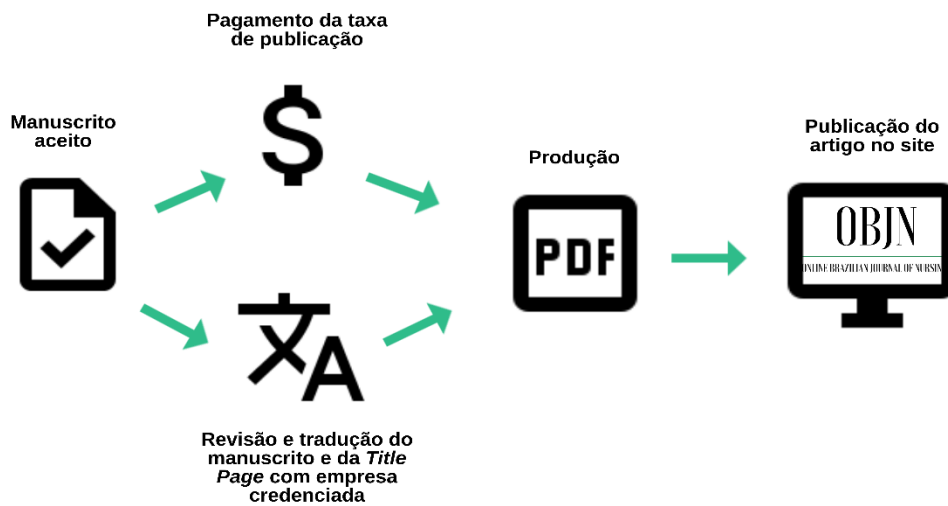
Pagamento da taxa de publicação

Manuscrito aceito

$

Produção

Publicação do artigo no site

PDF

OBJN

ONLINE BRAZILIAN JOURNAL OF NURSIN

Revisão e tradução do manuscrito e da *Title Page* com empresa credenciada